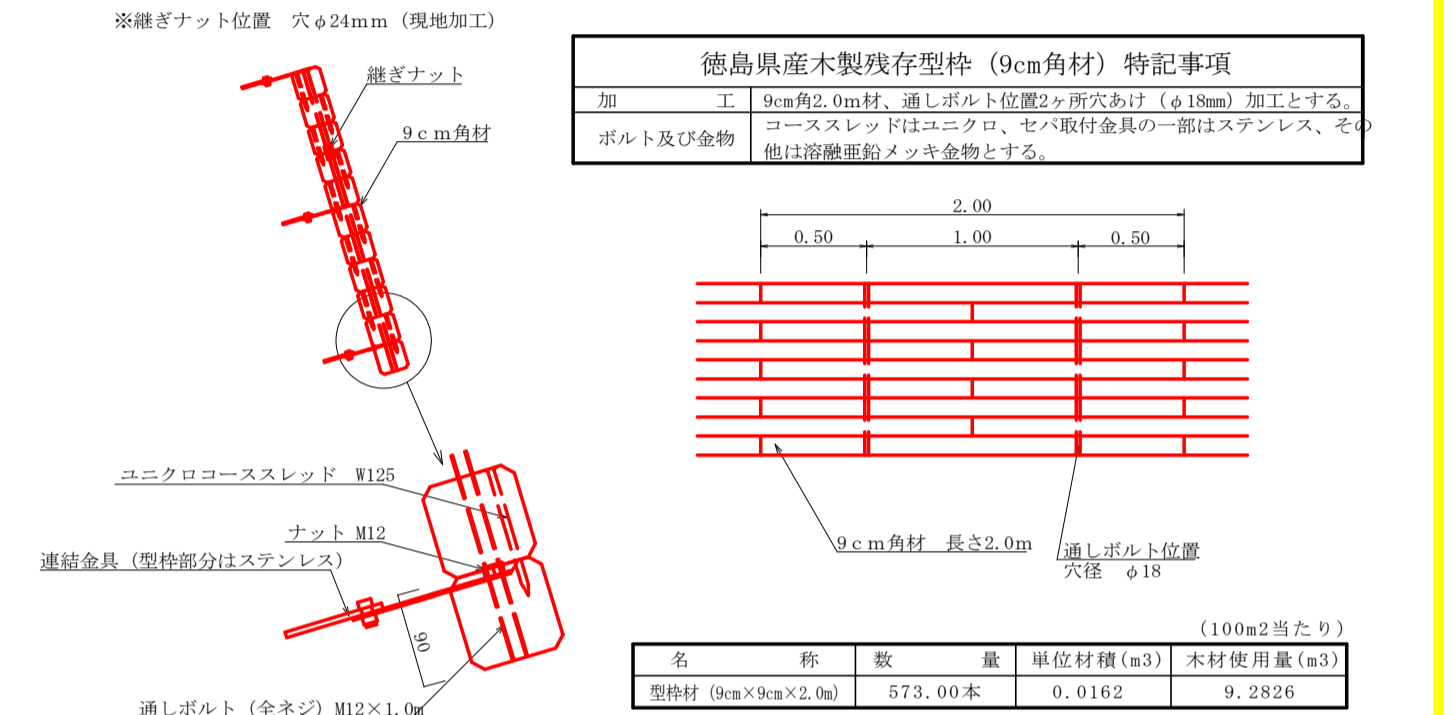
※継ぎナット位置　穴φ24mm（現地加工）

継ぎナット

９ｃｍ角材

ユニクロコーススレッド　W125

ナット M12

連結金具（型枠部分はステンレス）

90

通しボルト（全ネジ）M12×1.0m

徳島県産木製残存型枠（9cm角材）特記事項

| 加　　　工 | 9cm角2.0m材、通しボルト位置2ヶ所穴あけ（φ18mm）加工とする。 |
|---|---|
| ボルト及び金物 | コーススレッドはユニクロ、セパ取付金具の一部はステンレス、その他は溶融亜鉛メッキ金物とする。 |

2.00

0.50　1.00　0.50

９ｃｍ角材　長さ2.0m

通しボルト位置
穴径　φ18

（100m2当たり）

| 名　　　称 | 数　　　量 | 単位材積(m3) | 木材使用量(m3) |
|---|---|---|---|
| 型枠材（9cm×9cm×2.0m） | 573.00本 | 0.0162 | 9.2826 |